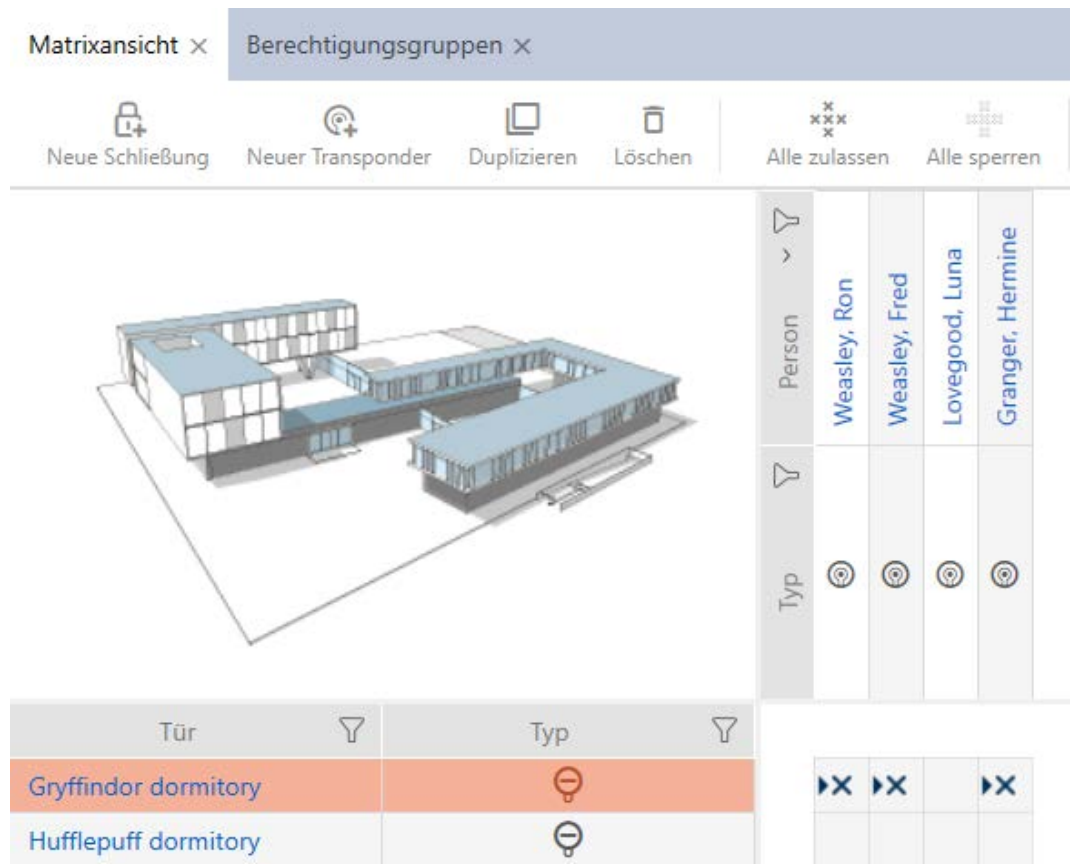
Matrixansicht × Berechtigungsgruppen ×

Neue Schließung Neuer Transponder Duplizieren Löschen Alle zulassen Alle sperren

Person

Weasley, Ron
Weasley, Fred
Lovegood, Luna
Granger, Hermine

Typ

| Tür | Typ |
|---|---|
| Gryffindor dormitory | |
| Hufflepuff dormitory | |